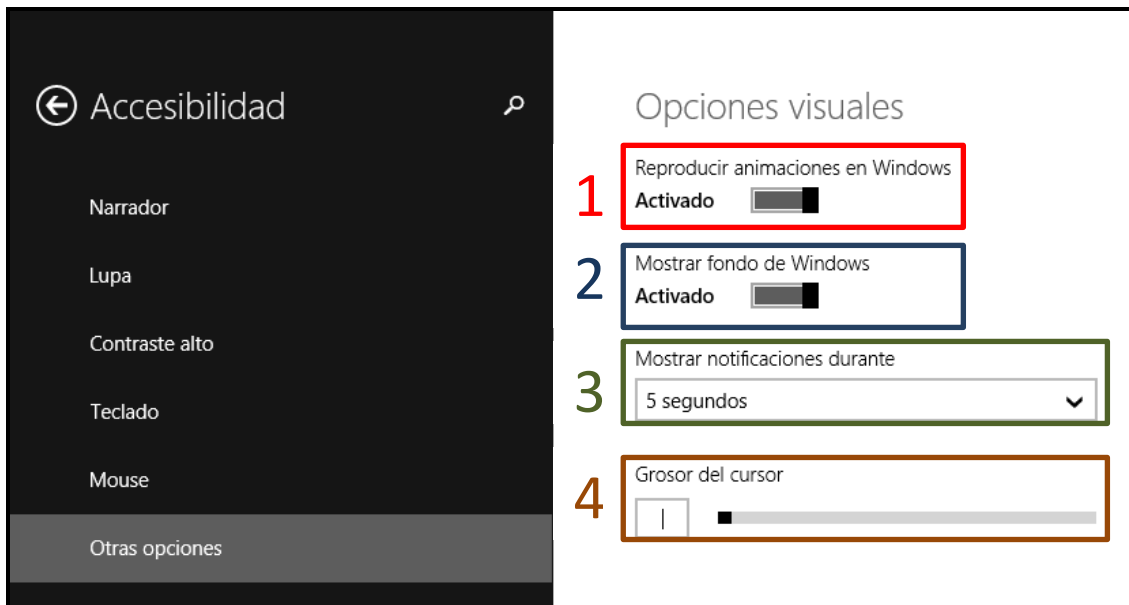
Accesibilidad

Narrador

Lupa

Contraste alto

Teclado

Mouse

Otras opciones

Opciones visuales

1

Reproducir animaciones en Windows

Activado

2

Mostrar fondo de Windows

Activado

3

Mostrar notificaciones durante

5 segundos

4

Grosor del cursor